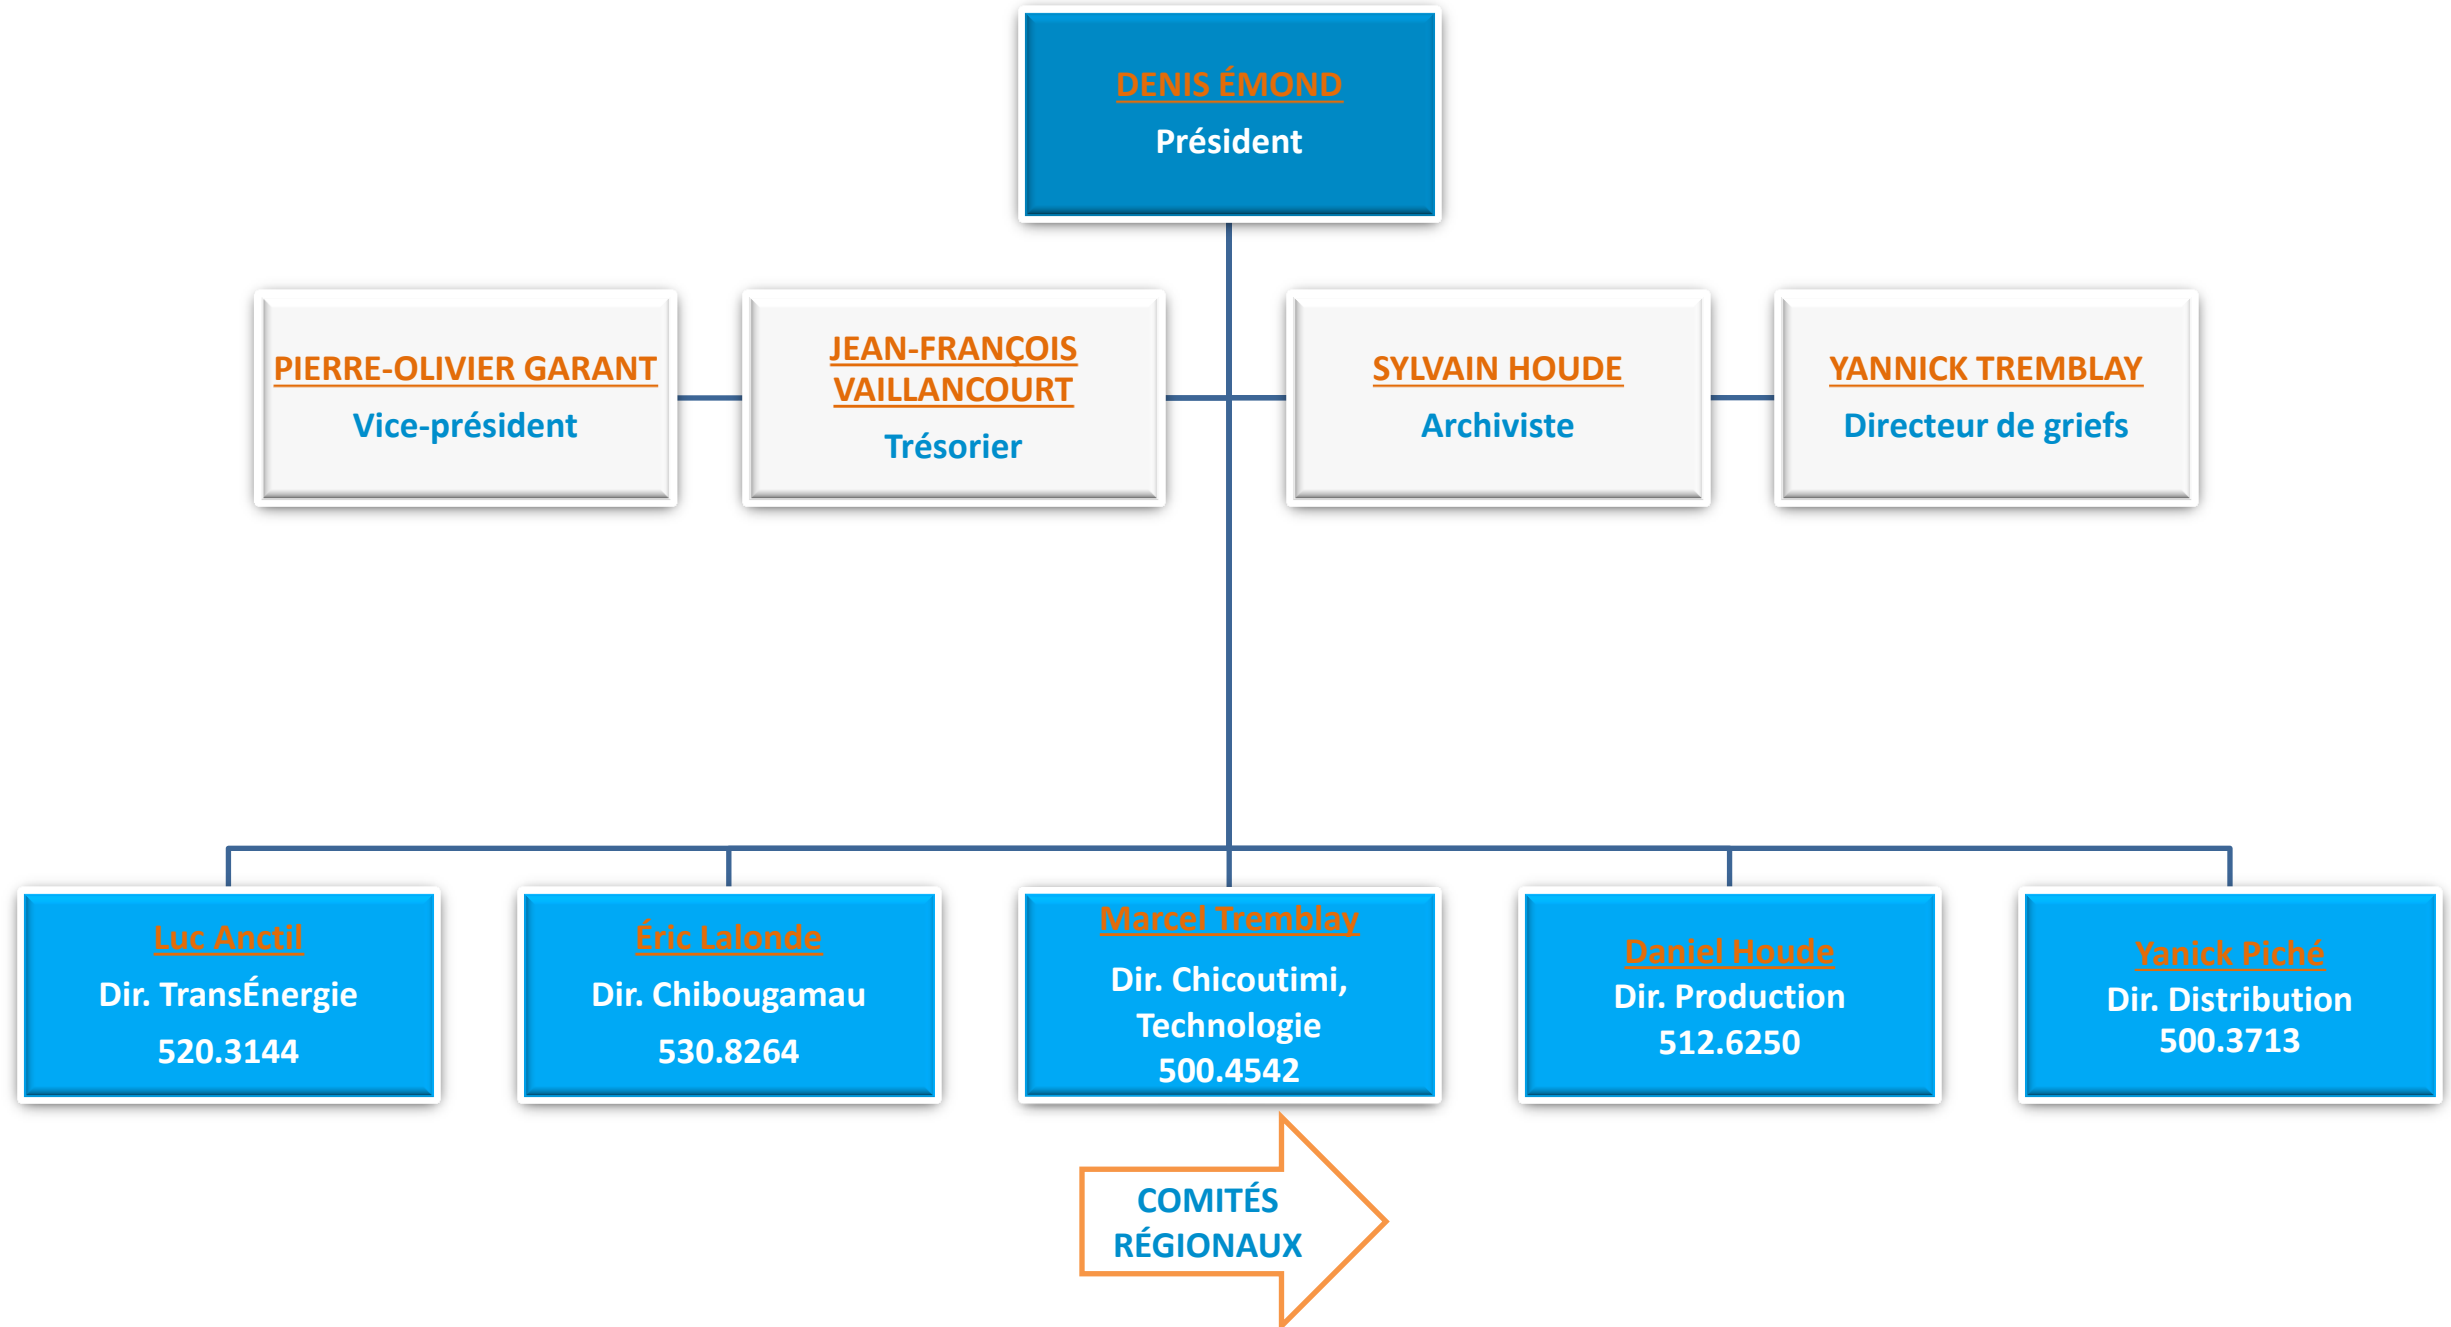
DENIS ÉMOND
Président

PIERRE-OLIVIER GARANT
Vice-président

JEAN-FRANÇOIS VAILLANCOURT
Trésorier

SYLVAIN HOUDE
Archiviste

YANNICK TREMBLAY
Directeur de griefs

Luc Anctil
Dir. TransÉnergie
520.3144

Éric Lalonde
Dir. Chibougamau
530.8264

Marcel Tremblay
Dir. Chicoutimi, Technologie
500.4542

Daniel Houde
Dir. Production
512.6250

Yanick Piché
Dir. Distribution
500.3713

COMITÉS RÉGIONAUX